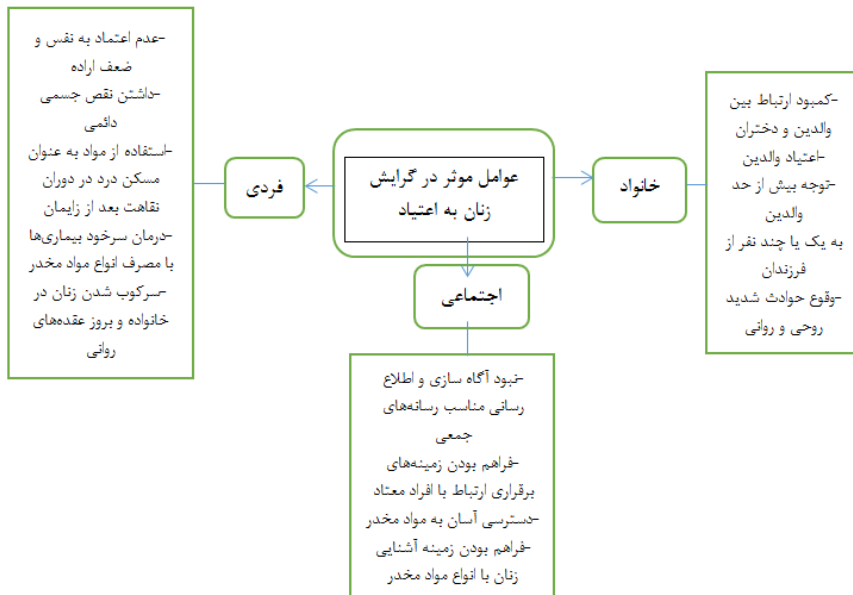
عوامل موثر در گرایش زنان به اعتیاد

فردی

-عدم اعتماد به نفس و ضعف اراده
-داشتن نقص جسمی دائمی
-استفاده از مواد به عنوان مسکن درد در دوران نقاهت بعد از زایمان
-درمان سرخود بیماری‌ها با مصرف انواع مواد مخدر
-سرکوب شدن زنان در خانواده و بروز عقده‌های روانی

خانواد

-کمبود ارتباط بین والدین و دختران
-اعتیاد والدین
-توجه بیش از حد والدین به یک یا چند نفر از فرزندان
-وقوع حوادث شدید روحی و روانی

اجتماعی

-نبود آگاه سازی و اطلاع رسانی مناسب رسانه‌های جمعی
-فراهم بودن زمینه‌های برقراری ارتباط با افراد معتاد
-دسترسی آسان به مواد مخدر
-فراهم بودن زمینه آشنایی زنان با انواع مواد مخدر